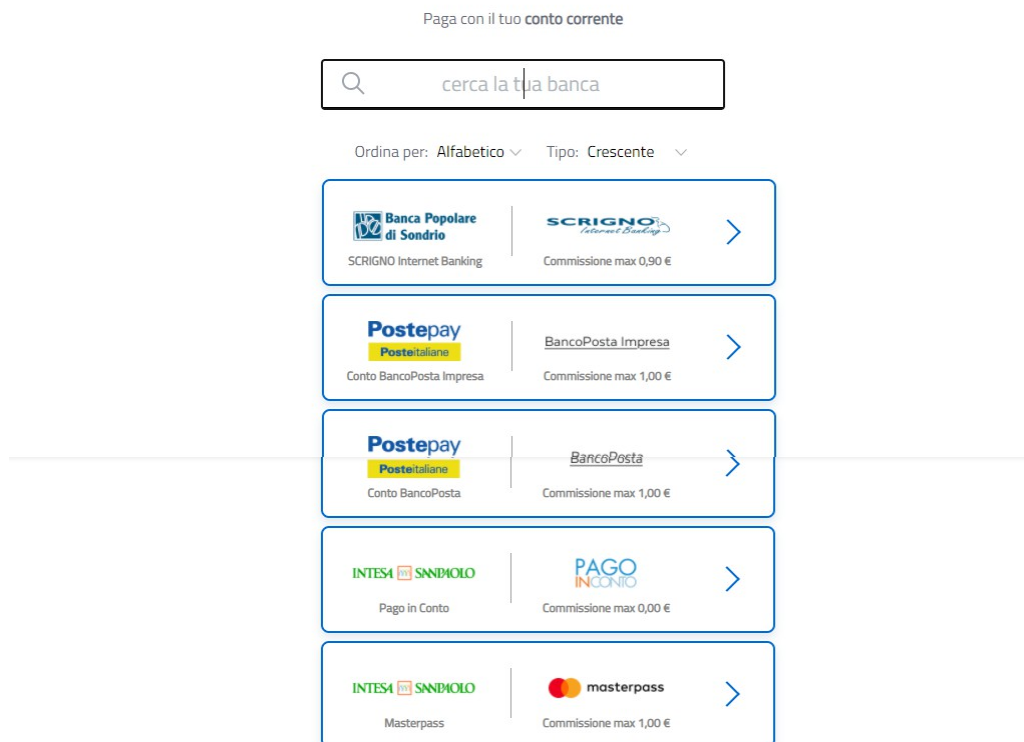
Paga con il tuo **conto corrente**

cerca la tua banca

Ordina per: Alfabetico Tipo: Crescente

Banca Popolare di Sondrio
SCRIGNO Internet Banking
SCRIGNO Internet Banking
Commissione max 0,90 €

Postepay Posteitaliane
Conto BancoPosta Impresa
BancoPosta Impresa
Commissione max 1,00 €

Postepay Posteitaliane
Conto BancoPosta
BancoPosta
Commissione max 1,00 €

INTESA SANPAOLO
Pago in Conto
PAGO IN CONTO
Commissione max 0,00 €

INTESA SANPAOLO
Masterpass
masterpass
Commissione max 1,00 €